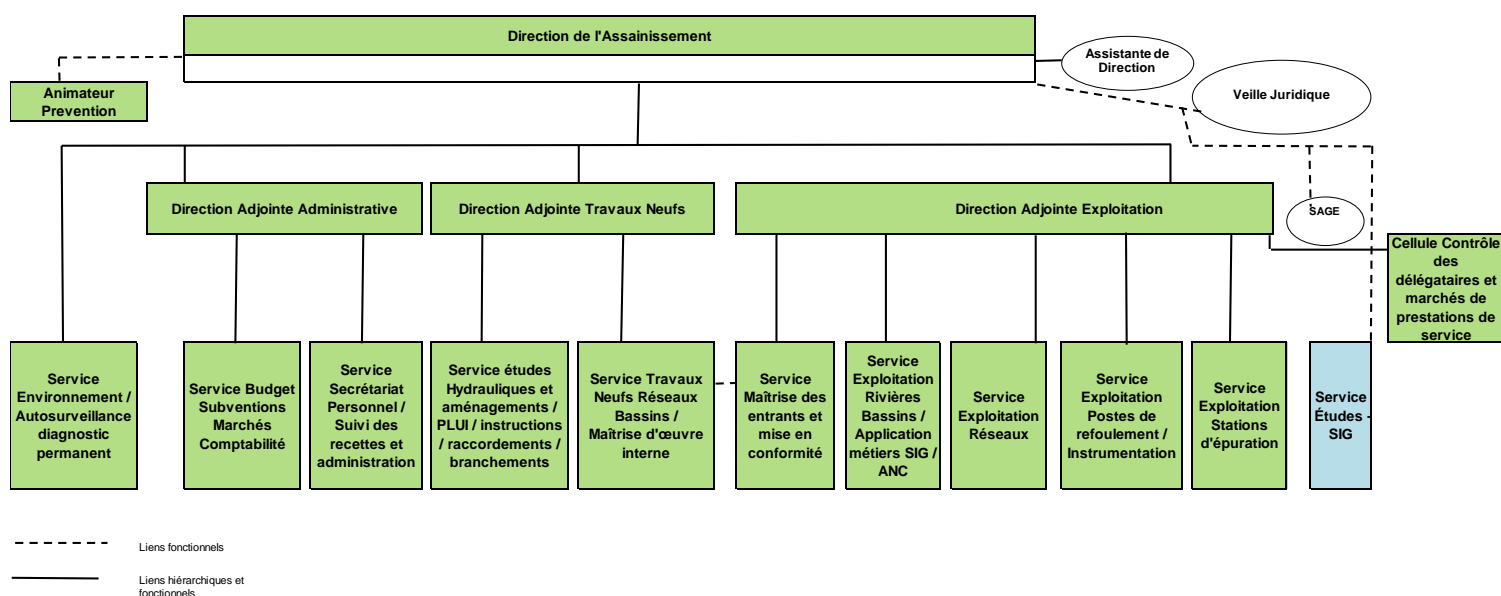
Direction de l'Assainissement

Assistante de Direction

Animateur Prevention

Veille Juridique

SAGE

Direction Adjointe Administrative

Direction Adjointe Travaux Neufs

Direction Adjointe Exploitation

Cellule Contrôle des délégataires et marchés de prestations de service

Service Environnement / Autosurveillance diagnostic permanent

Service Budget Subventions Marchés Comptabilité

Service Secrétariat Personnel / Suivi des recettes et administration

Service études Hydrauliques et aménagements / PLUI / instructions / raccordements / branchements

Service Travaux Neufs Réseaux Bassins / Maîtrise d'œuvre interne

Service Maîtrise des entrants et mise en conformité

Service Exploitation Rivières Bassins / Application métiers SIG / ANC

Service Exploitation Réseaux

Service Exploitation Postes de refoulement / Instrumentation

Service Exploitation Stations d'épuration

Service Études SIG

Liens fonctionnels

Liens hiérarchiques et fonctionnels